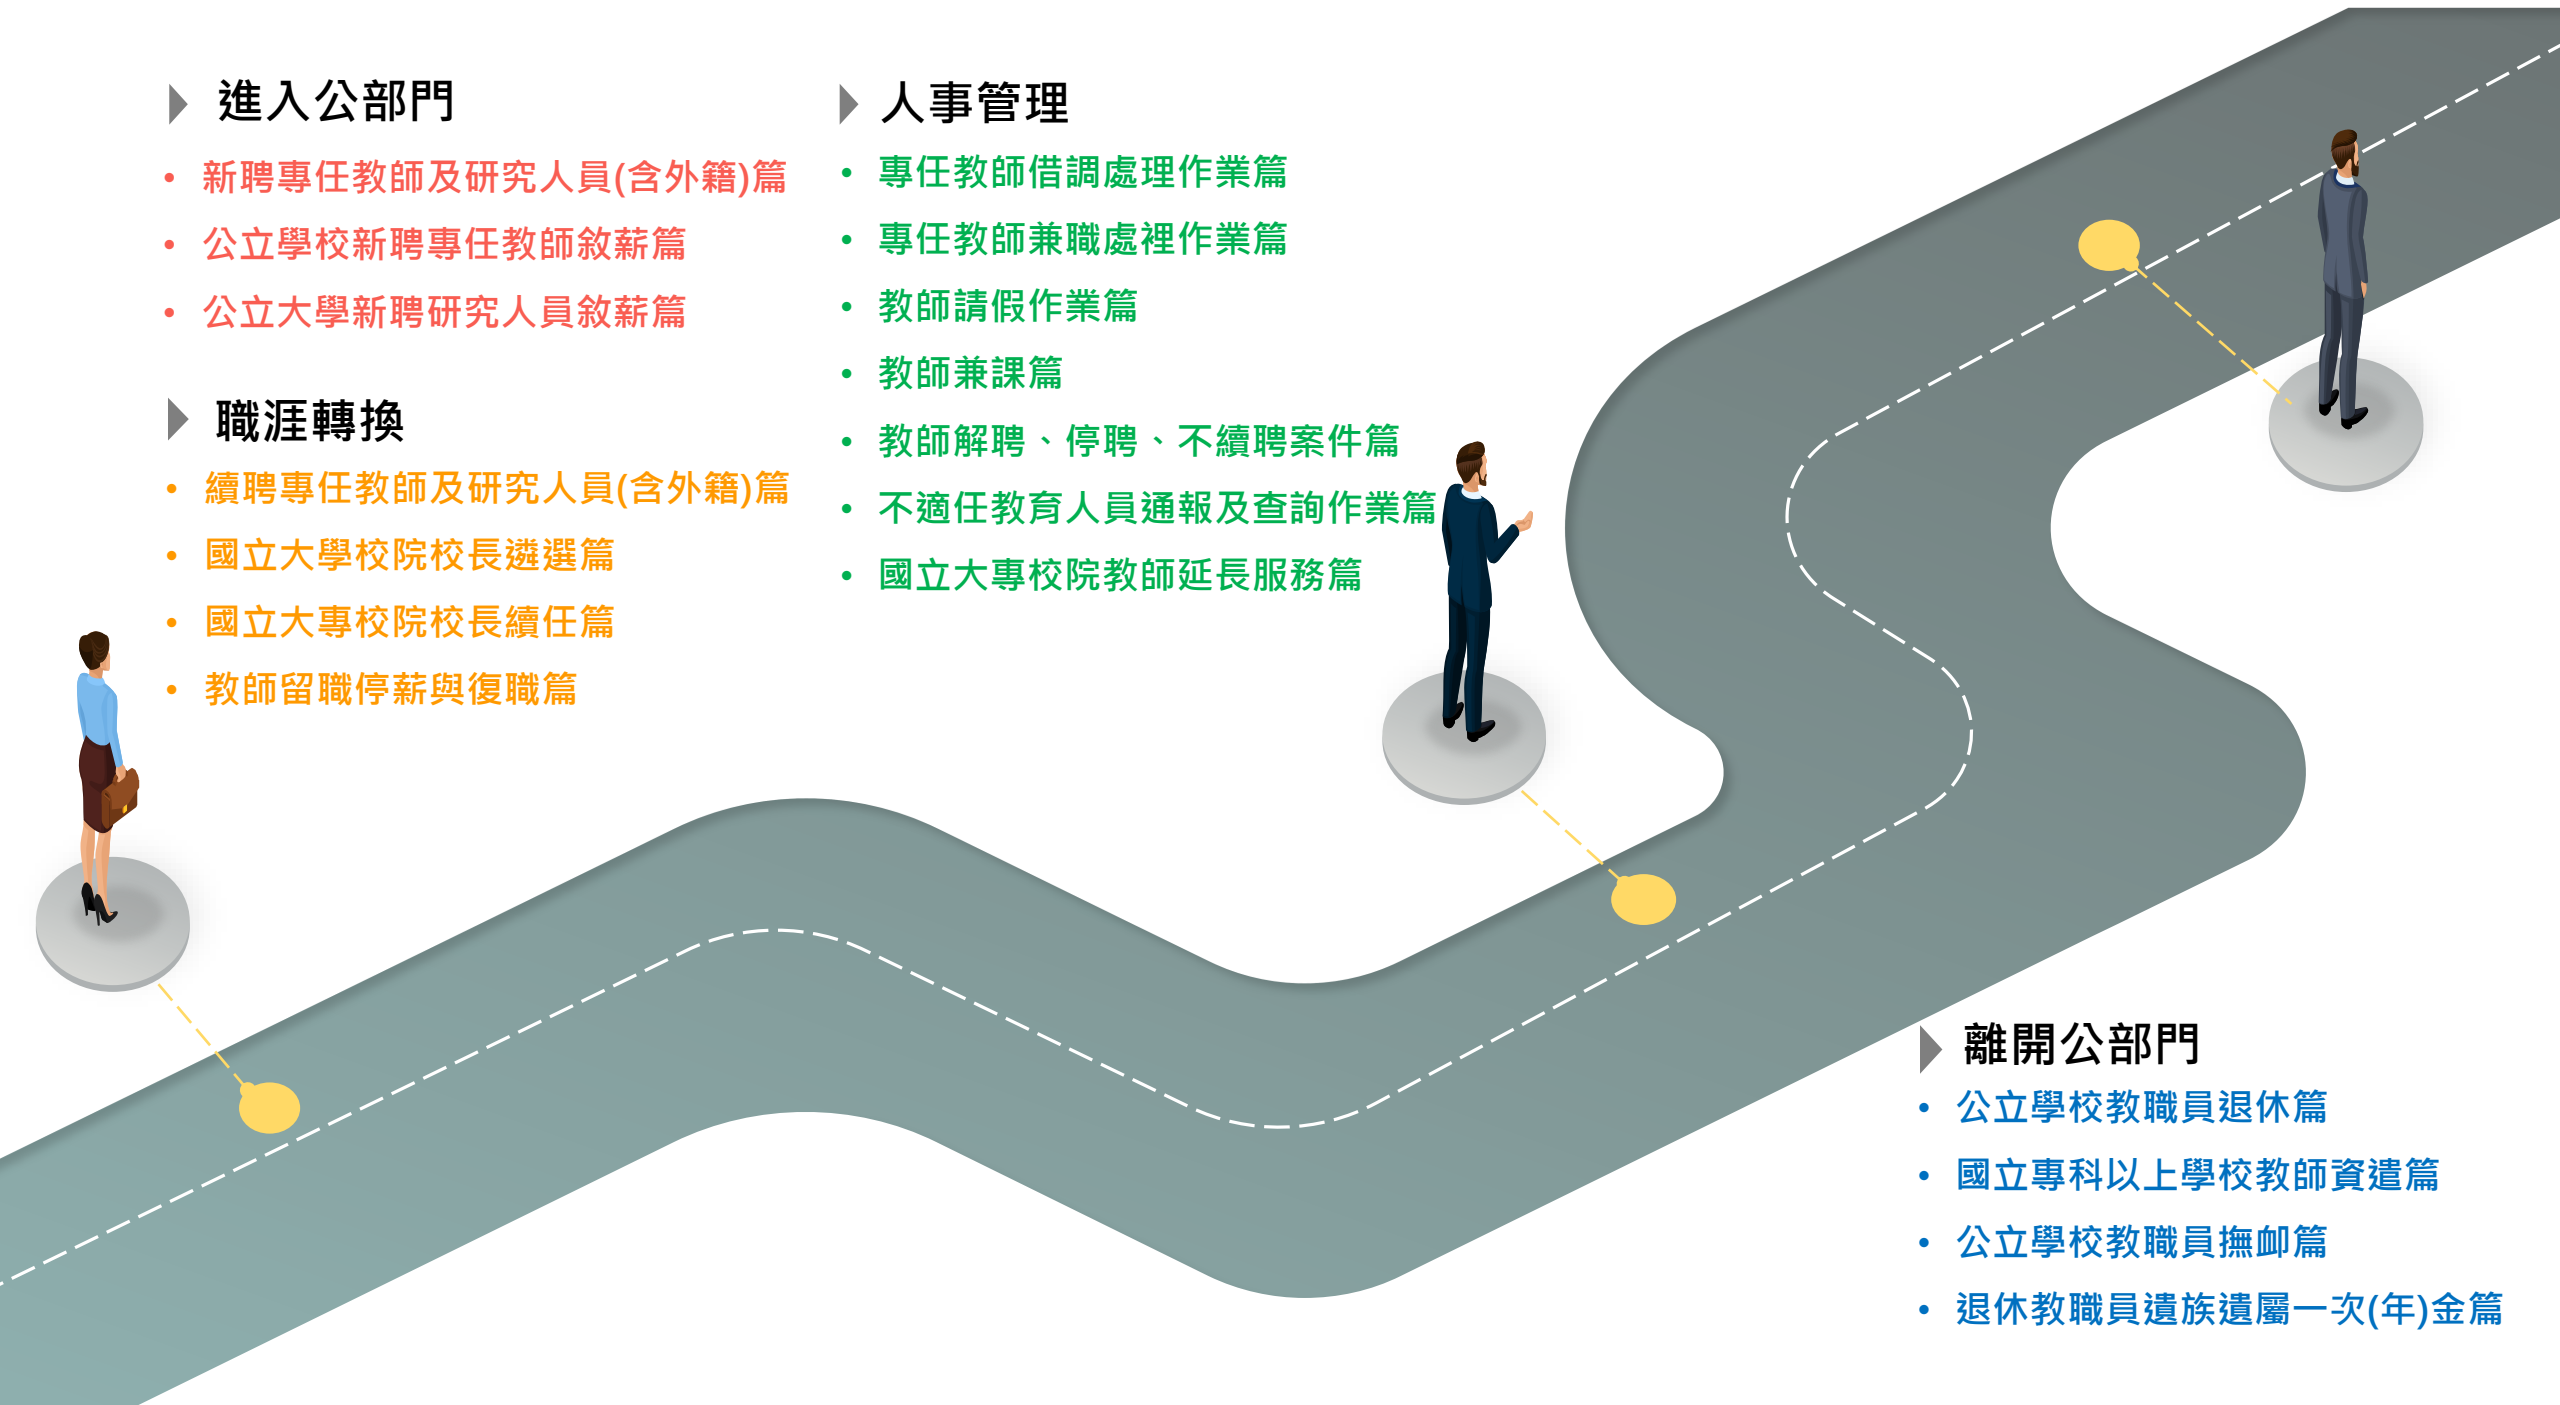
進入公部門

- 新聘專任教師及研究人員(含外籍)篇
- 公立學校新聘專任教師敘薪篇
- 公立大學新聘研究人員敘薪篇

職涯轉換

- 續聘專任教師及研究人員(含外籍)篇
- 國立大學校院校長遴選篇
- 國立大專校院校長續任篇
- 教師留職停薪與復職篇

人事管理

- 專任教師借調處理作業篇
- 專任教師兼職處裡作業篇
- 教師請假作業篇
- 教師兼課篇
- 教師解聘、停聘、不續聘案件篇
- 不適任教育人員通報及查詢作業篇
- 國立大專校院教師延長服務篇

離開公部門

- 公立學校教職員退休篇
- 國立專科以上學校教師資遣篇
- 公立學校教職員撫卹篇
- 退休教職員遺族遺屬一次(年)金篇